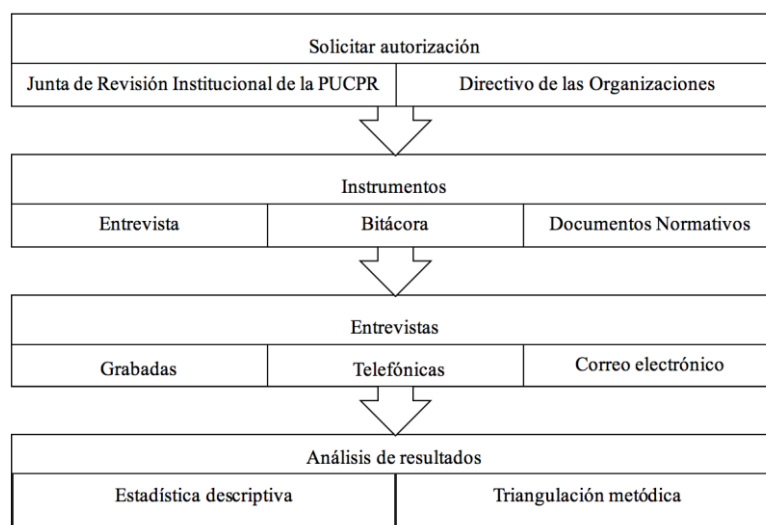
Solicitar autorización

| Junta de Revisión Institucional de la PUCPR | Directivo de las Organizaciones |
|---|---|

Instrumentos

| Entrevista | Bitácora | Documentos Normativos |
|---|---|---|

Entrevistas

| Grabadas | Telefónicas | Correo electrónico |
|---|---|---|

Análisis de resultados

| Estadística descriptiva | Triangulación metódica |
|---|---|